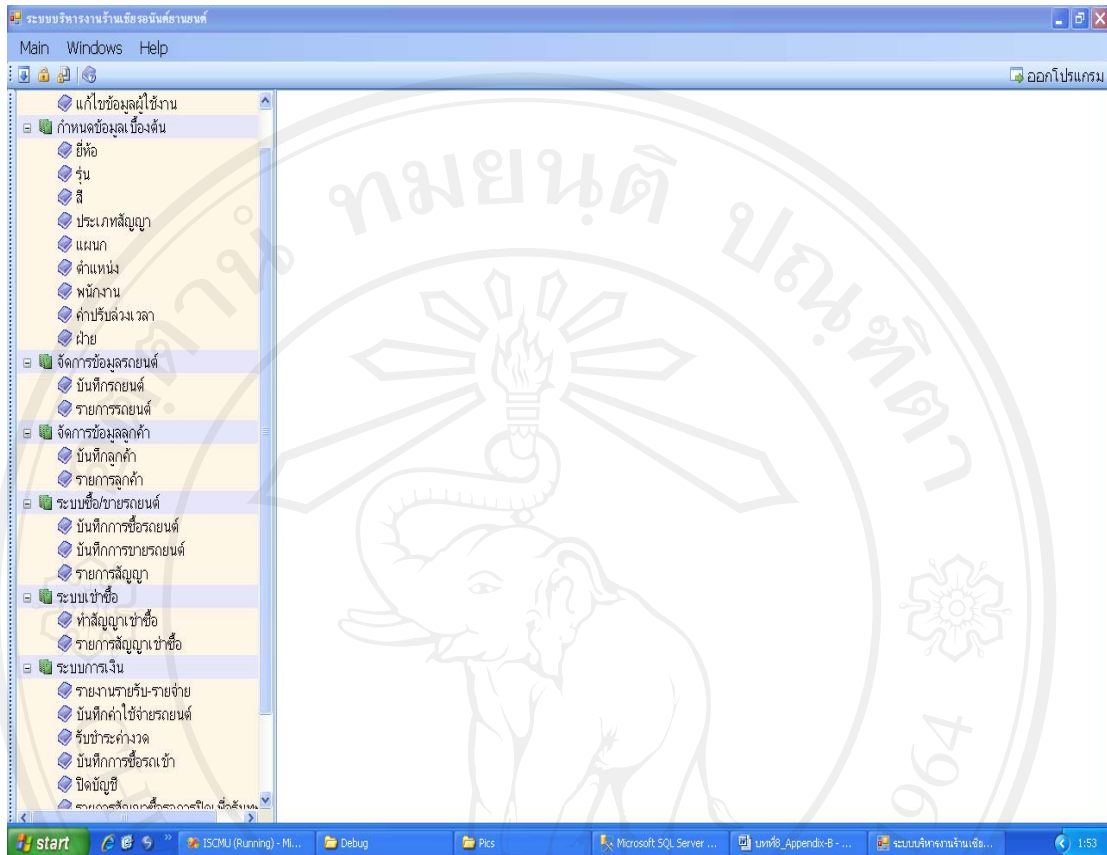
ระบบบริหารงานร้านเช่าซื้อรถยนต์ธานยนต์

Main Windows Help

ออกโปรแกรม

แก้ไขข้อมูลผู้ใช้งาน
กำหนดข้อมูลเบื้องต้น
ยี่ห้อ
รุ่น
สี
ประเภทสัญญา
แผนก
ตำแหน่ง
พนักงาน
ค่าปรับล่วงเวลา
ฝ่าย
จัดการข้อมูลรถยนต์
บันทึกรถยนต์
รายการรถยนต์
จัดการข้อมูลลูกค้า
บันทึกลูกค้า
รายการลูกค้า
ระบบซื้อ/ขายรถยนต์
บันทึกการซื้อรถยนต์
บันทึกการขายรถยนต์
รายการสัญญา
ระบบเช่าซื้อ
ทำสัญญาเช่าซื้อ
รายการสัญญาเช่าซื้อ
ระบบการเงิน
รายงานรายรับ-รายจ่าย
บันทึกค่าใช้จ่ายรถยนต์
รับชำระค่างวด
บันทึกการซื้อรถเข้า
ปิดบัญชี
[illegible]

ทมยนต์ ปณฑิตา

1964

start | ISCMU (Running) - Mi... | Debug | Pics | Microsoft SQL Server ... | บทที่8_Appendix-B - ... | ระบบบริหารงานร้านเช่...| 1:53